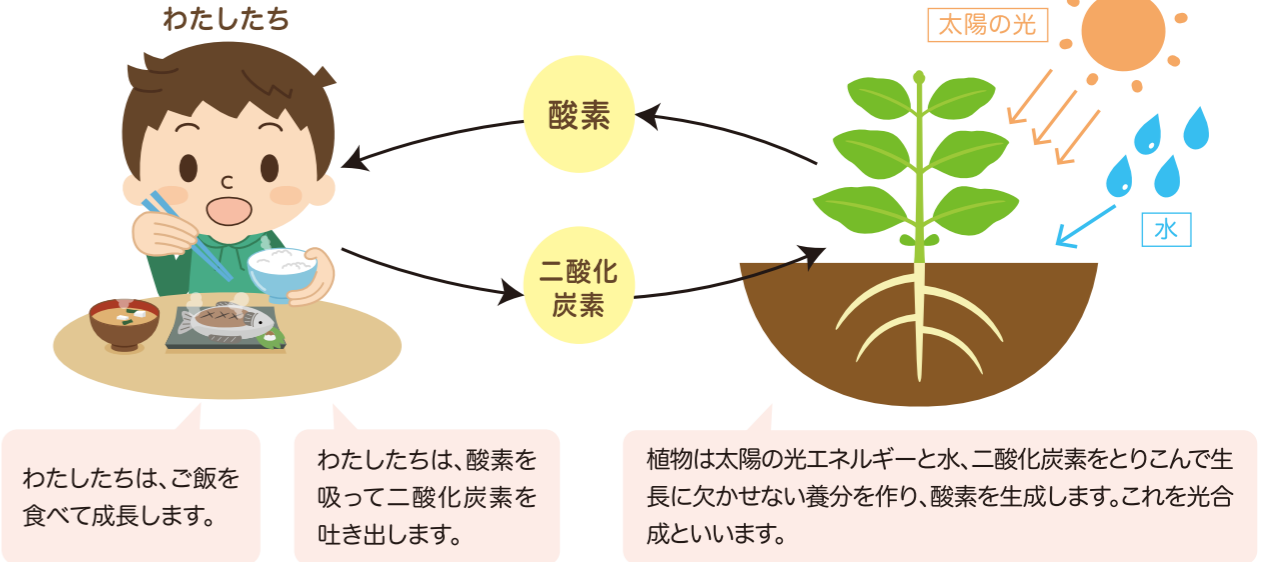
わたしたち

太陽の光

酸素

二酸化
炭素

水

わたしたちは、ご飯を食べて成長します。

わたしたちは、酸素を吸って二酸化炭素を吐き出します。

植物は太陽の光エネルギーと水、二酸化炭素をとりこんで生長に欠かせない養分を作り、酸素を生成します。これを光合成といいます。